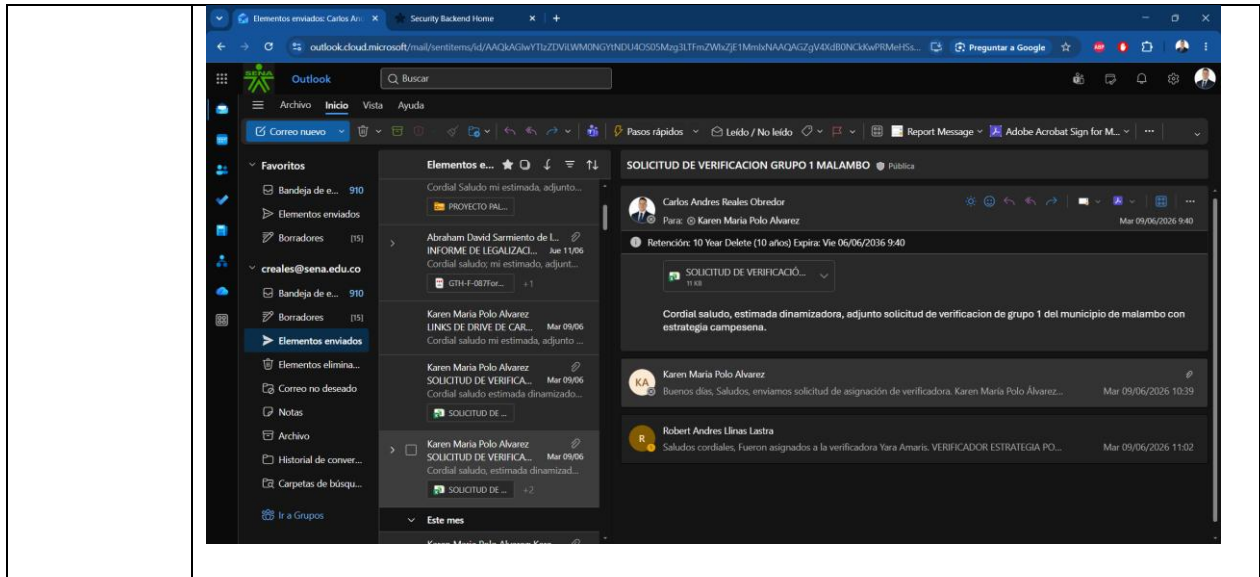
Elementos enviados: Carlos An ×
Security Backend Home ×
outlook.cloud.microsoft/mail/sentitems/id/AAQkAGIwYTIzZDViLWM0NGYtNDU4OS05Mzg3LTFmZWIxZjE1MmIxNAAQAGZgV4XdB0NCkKwPRMeHSs...
Preguntar a Google

Outlook
Buscar

Archivo Inicio Vista Ayuda
Correo nuevo
Pasos rápidos
Leído / No leído
Report Message
Adobe Acrobat Sign for M...

Favoritos
Bandeja de e... 910
Elementos enviados
Borradores [15]
creales@sena.edu.co
Bandeja de e... 910
Borradores [15]
Elementos enviados
Elementos elimina...
Correo no deseado
Notas
Archivo
Historial de conver...
Carpetas de búsqu...
Ir a Grupos

Elementos e...
Cordial Saludo mi estimada, adjunto...
PROYECTO PAL...
Abraham David Sarmiento de l...
INFORME DE LEGALIZACI... Jue 11/06
Cordial saludo; mi estimado, adjunt...
GTH-F-087For... +1
Karen Maria Polo Alvarez
LINKS DE DRIVE DE CAR... Mar 09/06
Cordial saludo mi estimada, adjunto ...
Karen Maria Polo Alvarez
SOLICITUD DE VERIFICA... Mar 09/06
Cordial saludo estimada dinamizado...
SOLICITUD DE ...
Karen Maria Polo Alvarez
SOLICITUD DE VERIFICA... Mar 09/06
Cordial saludo, estimada dinamizad...
SOLICITUD DE ... +2
Este mes

SOLICITUD DE VERIFICACION GRUPO 1 MALAMBO Pública

Carlos Andres Reales Obredor
Para: Karen Maria Polo Alvarez
Mar 09/06/2026 9:40
Retención: 10 Year Delete (10 años) Expira: Vie 06/06/2036 9:40
SOLICITUD DE VERIFICACIÓ...
11 KB

Cordial saludo, estimada dinamizadora, adjunto solicitud de verificacion de grupo 1 del municipio de malambo con estrategia campesena.

KA
Karen Maria Polo Alvarez
Buenos días, Saludos, enviamos solicitud de asignación de verificadora. Karen María Polo Álvarez...
Mar 09/06/2026 10:39

R
Robert Andres Llinas Lastra
Saludos cordiales, Fueron asignados a la verificadora Yara Amaris. VERIFICADOR ESTRATEGIA PO...
Mar 09/06/2026 11:02